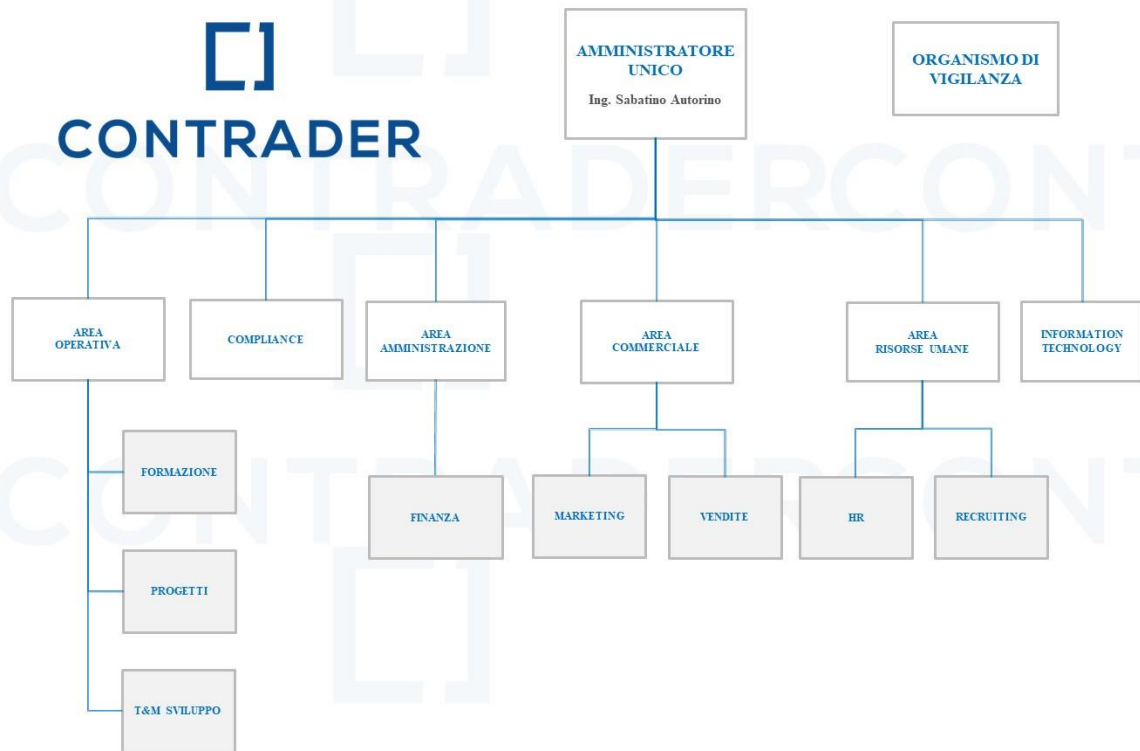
CONTRADER

AMMINISTRATORE UNICO
Ing. Sabatino Autorino

ORGANISMO DI VIGILANZA

AREA OPERATIVA

COMPLIANCE

AREA AMMINISTRAZIONE

AREA COMMERCIALE

AREA RISORSE UMANE

INFORMATION TECHNOLOGY

FORMAZIONE

PROGETTI

T&M SVILUPPO

FINANZA

MARKETING

VENDITE

HR

RECRUITING